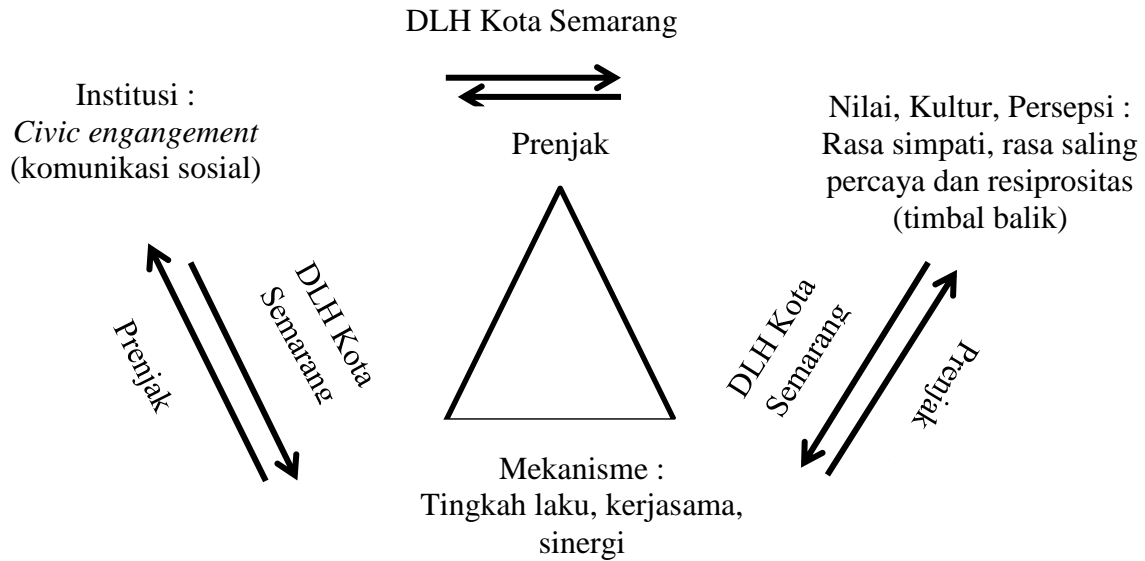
DLH Kota Semarang

Prenjak

Institusi :
*Civic engangement*
(komunikasi sosial)

Nilai, Kultur, Persepsi :
Rasa simpati, rasa saling percaya dan resiprositas (timbal balik)

DLH Kota Semarang

Prenjak

DLH Kota Semarang

Prenjak

Mekanisme :
Tingkah laku, kerjasama, sinergi